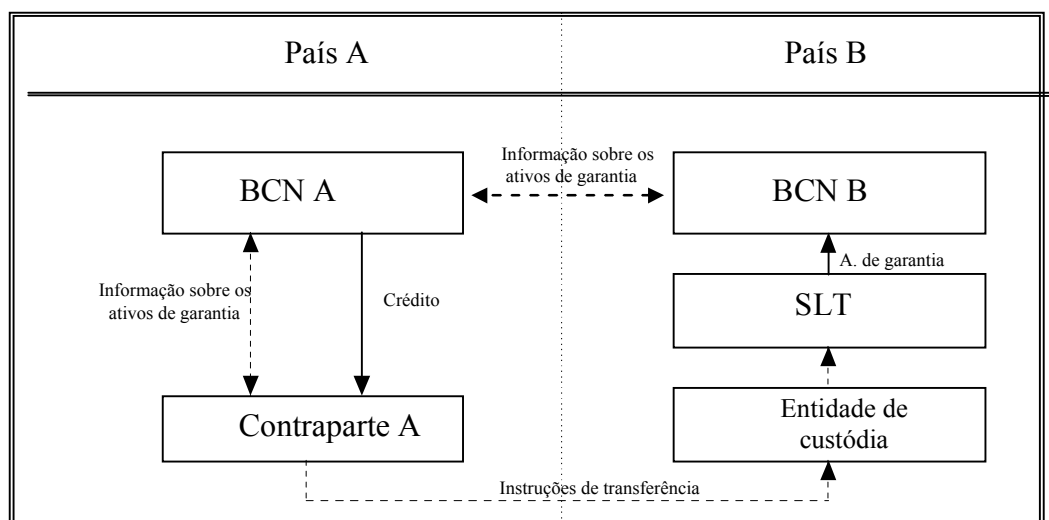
País A

País B

Informação sobre os ativos de garantia

BCN A

BCN B

A. de garantia

Informação sobre os ativos de garantia

Crédito

SLT

Entidade de custódia

Contraparte A

Instruções de transferência